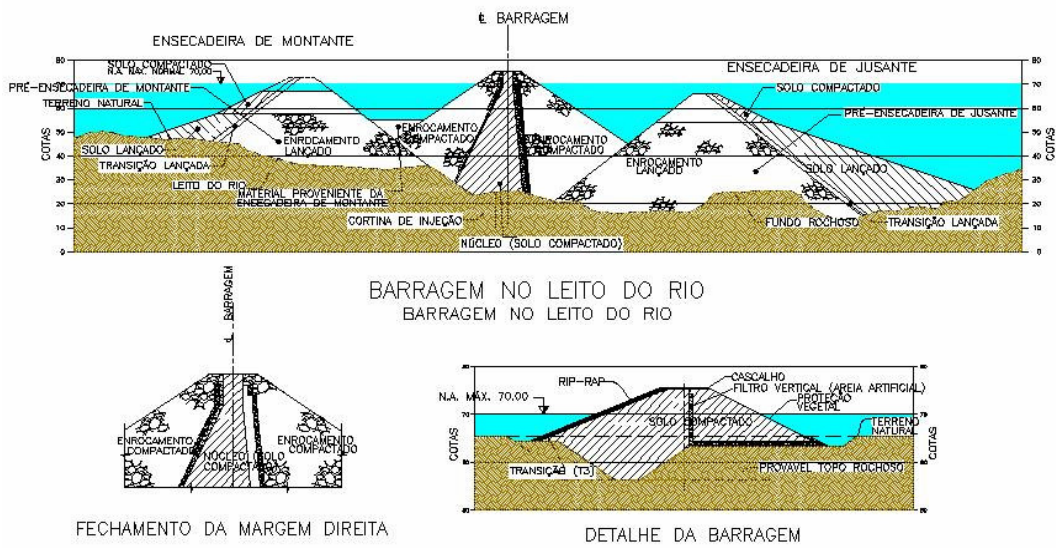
℄ BARRAGEM

ENSECADEIRA DE MONTANTE

SOLO COMPACTADO
N.A. MÁX. NORMAL 70,00
PRÉ-ENSECADEIRA DE MONTANTE
TERRENO NATURAL
SOLO LANÇADO
TRANSIÇÃO LANÇADA
ENROCAMENTO LANÇADO
ENROCAMENTO COMPACTADO
ENROCAMENTO COMPACTADO
LEITO DO RIO
MATERIAL PROVENIENTE DA ENSECADEIRA DE MONTANTE
CORTINA DE INJEÇÃO
NÚCLEO (SOLO COMPACTADO)

ENSECADEIRA DE JUSANTE
SOLO COMPACTADO
PRÉ-ENSECADEIRA DE JUSANTE
ENROCAMENTO LANÇADO
SOLO LANÇADO
FUNDO ROCHOSO
TRANSIÇÃO LANÇADA

COTAS
80
70
60
50
40
30
20
10
0

COTAS
80
70
60
50
40
30
20
10
0

BARRAGEM NO LEITO DO RIO
BARRAGEM NO LEITO DO RIO

℄ BARRAGEM

ENROCAMENTO COMPACTADO
NÚCLEO SOLO COMPACTADO
ENROCAMENTO COMPACTADO

FECHAMENTO DA MARGEM DIREITA

RIP-RAP
CASCALHO
FILTRO VERTICAL (AREIA ARTIFICIAL)
N.A. MÁX. 70,00
PROTEÇÃO VEGETAL
SOLO COMPACTADO
TERRENO NATURAL
TRANSIÇÃO (T3)
PROVÁVEL TOPO ROCHOSO
COTAS
80
70
60
50
COTAS
80
70
60
50

DETALHE DA BARRAGEM